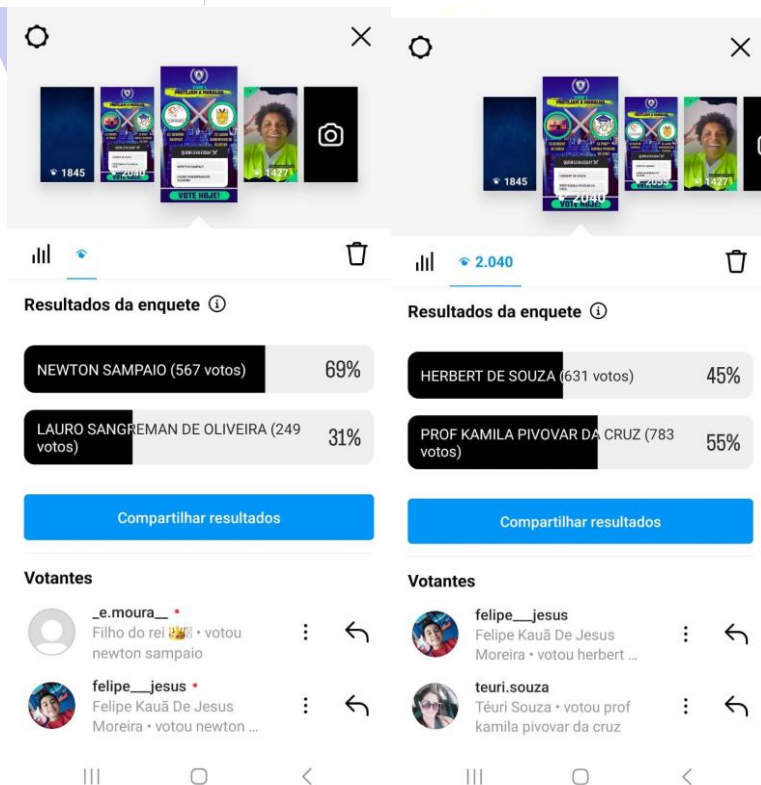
1845

2040

1427

VOTE HOJE!

Resultados da enquete

NEWTON SAMPAIO (567 votos) 69%

LAURO SANGREMAN DE OLIVEIRA (249 votos) 31%

Compartilhar resultados

Votantes

_e.moura__
Filho do rei 👑 • votou newton sampaio

felipe___jesus
Felipe Kauã De Jesus Moreira • votou newton ...

1845

2040

2.040

Resultados da enquete

HERBERT DE SOUZA (631 votos) 45%

PROF KAMILA PIVOVAR DA CRUZ (783 votos) 55%

Compartilhar resultados

Votantes

felipe___jesus
Felipe Kauã De Jesus Moreira • votou herbert ...

teuri.souza
Téuri Souza • votou prof kamila pivovar da cruz